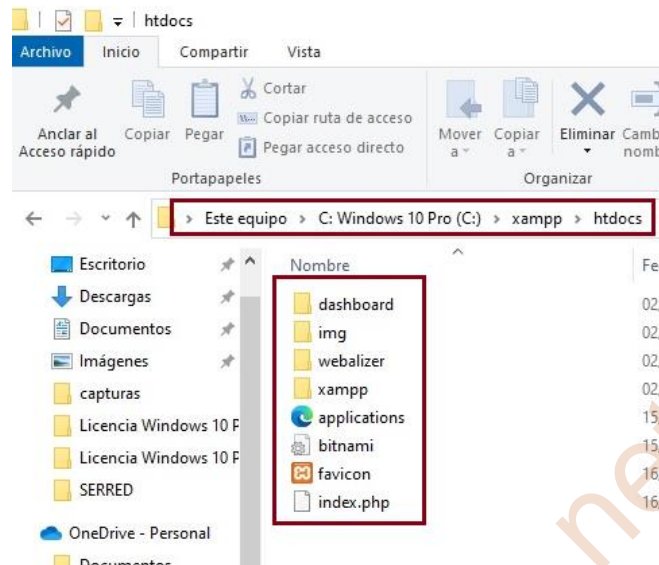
htdocs

Archivo Inicio Compartir Vista

Anclar al Acceso rápido

Copiar

Pegar

Cortar

Copiar ruta de acceso

Pegar acceso directo

Portapapeles

Mover a

Copiar a

Eliminar

Camb nomb

Organizar

Este equipo › C: Windows 10 Pro (C:) › xampp › htdocs

Escritorio

Descargas

Documentos

Imágenes

capturas

Licencia Windows 10 P

Licencia Windows 10 P

SERRED

OneDrive - Personal

Documentos

Nombre

Fe

dashboard

img

webalizer

xampp

applications

bitnami

favicon

index.php

02

02

02

02

15

15

16

16

ne